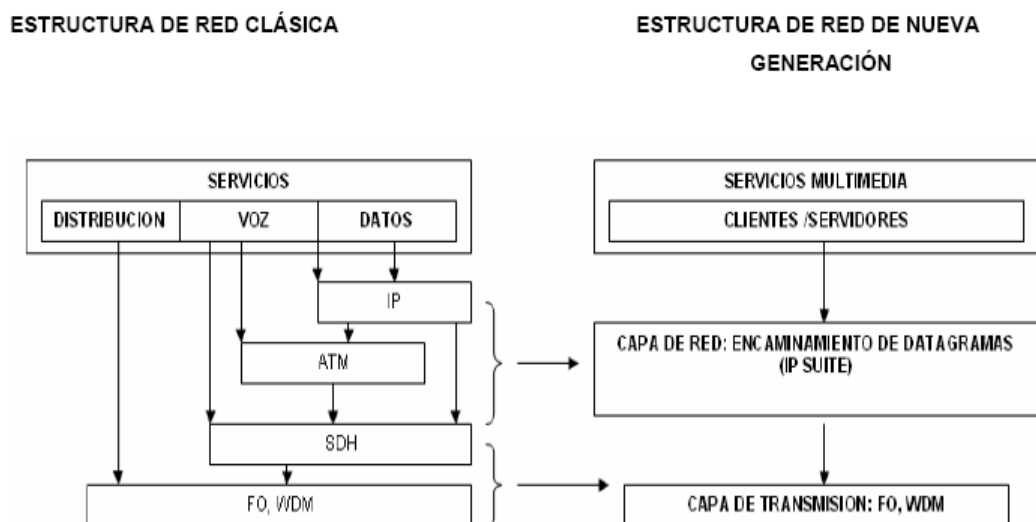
ESTRUCTURA DE RED CLÁSICA

ESTRUCTURA DE RED DE NUEVA GENERACIÓN

SERVICIOS

DISTRIBUCION

VOZ

DATOS

IP

ATM

SDH

FO, WDM

SERVICIOS MULTIMEDIA

CLIENTES /SERVIDORES

CAPA DE RED: ENCAMINAMIENTO DE DATAGRAMAS (IP SUITE)

CAPA DE TRANSMISION: FO, WDM